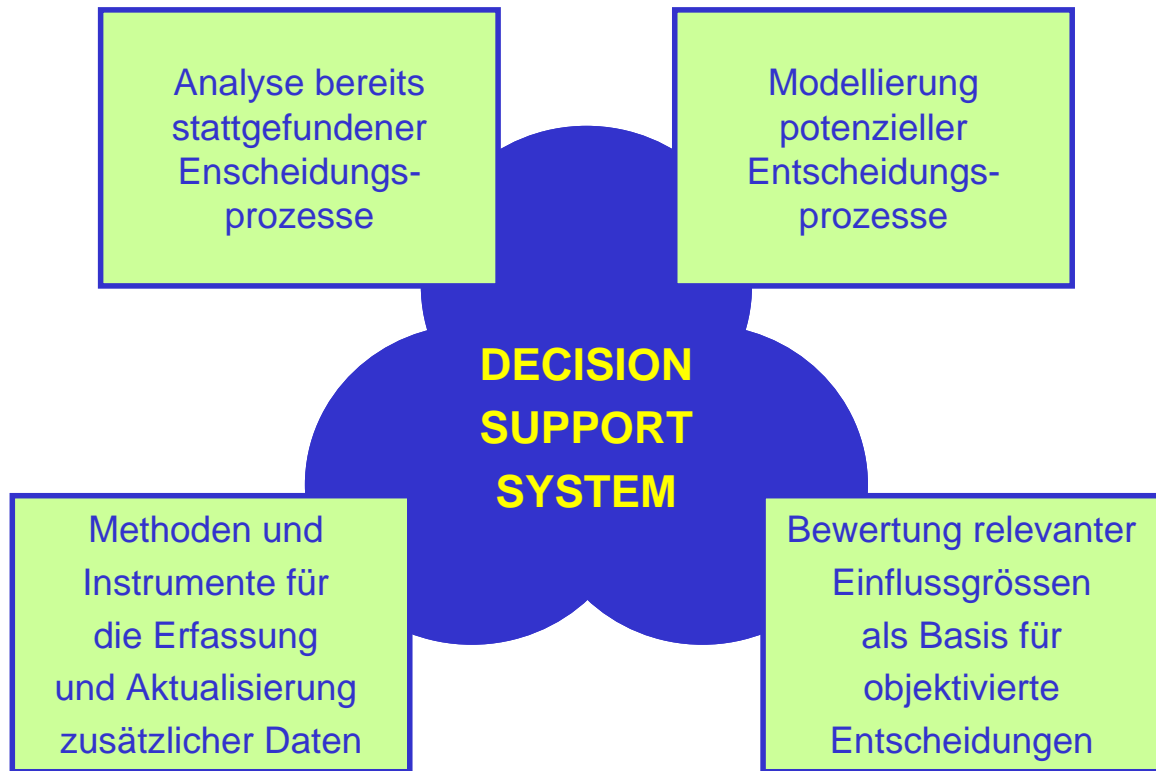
Analyse bereits stattgefundener Enscheidungsprozesse

Modellierung potenzieller Entscheidungsprozesse

DECISION SUPPORT SYSTEM

Methoden und Instrumente für die Erfassung und Aktualisierung zusätzlicher Daten

Bewertung relevanter Einflussgrössen als Basis für objektivierte Entscheidungen